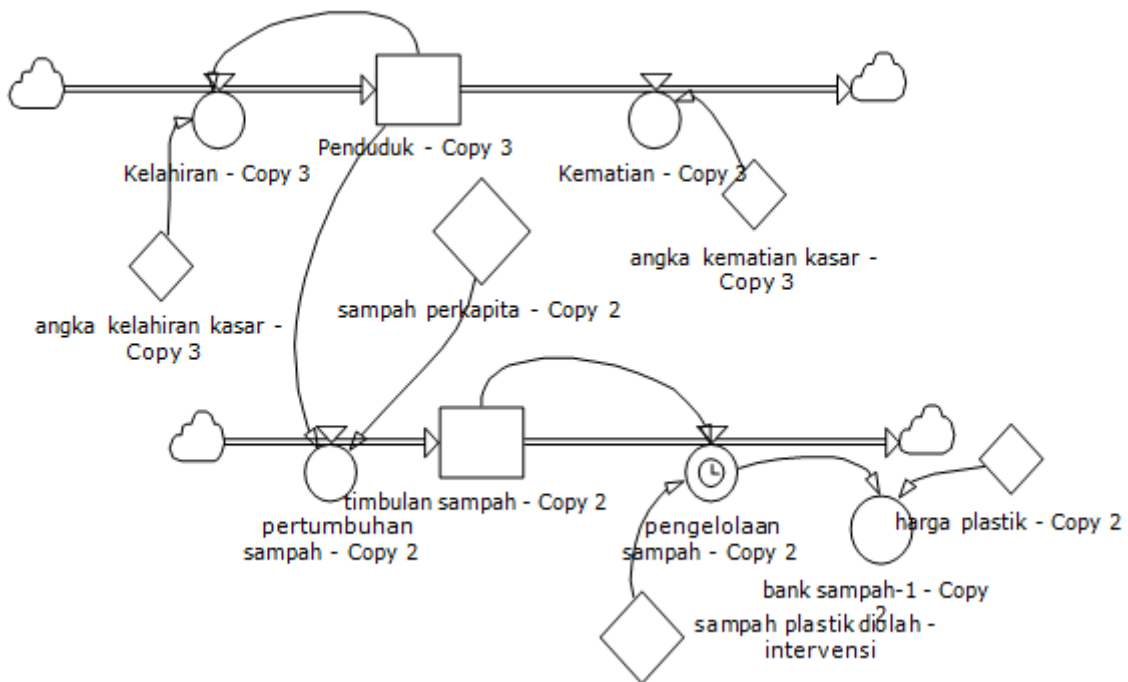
Penduduk - Copy 3

Kelahiran - Copy 3

Kematian - Copy 3

angka kematian kasar - Copy 3

angka kelahiran kasar - Copy 3

sampah perkapita - Copy 2

timbulan sampah - Copy 2

pertumbuhan sampah - Copy 2

pengelolaan sampah - Copy 2

harga plastik - Copy 2

bank sampah-1 - Copy 2

sampah plastik diolah - intervensi